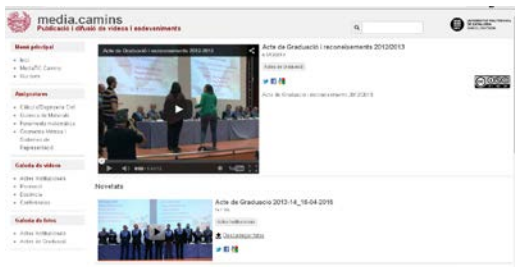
media.camins
Publicació i difusió de vídeos i esdeveniments

Menú principal
Inici
MediaTIC Camins
Novetats

Assignatures
Càlcul d'Enginyeria Civil
Ciència de Materials
Fonaments matemàtics
Geometria Mètrica i Sistemes de Representació

Galeria de vídeos
Actes institucionals
Recerca
Docència
Conferències

Galeria de fotos
Actes institucionals
Actes de Graduació

Acte de Graduació i reconeixement 2012-2013

Acte de Graduació i reconeixement 2012/2013
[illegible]
Actes de graduació
Acte de Graduació i reconeixement 2012/2013

Novetats

Acte de Graduació 2013-14_16-04-2015
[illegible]
Actes institucionals
Descarregar fotos